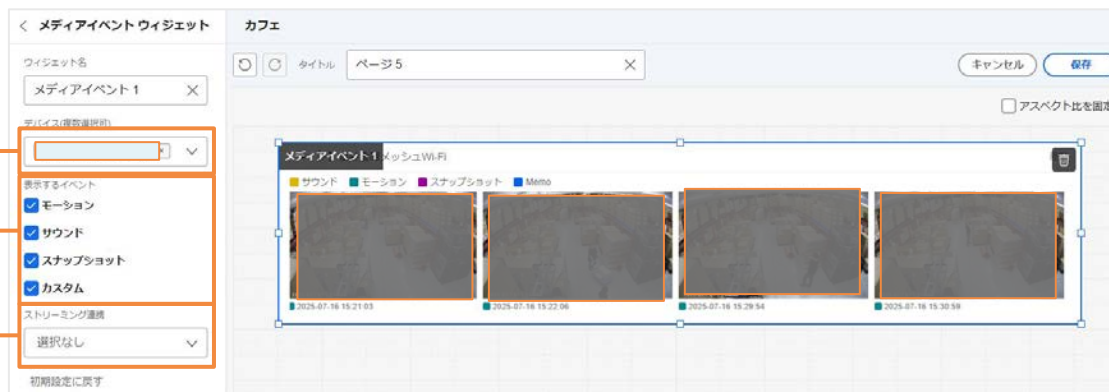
< メディアイベント ウィジェット

カフェ

ウィジェット名

メディアイベント 1

デバイス(複数選択可)

表示するイベント

モーション

サウンド

スナップショット

カスタム

ストリーミング連携

選択なし

初期設定に戻す

タイトル

ページ 5

キャンセル

保存

アスペクト比を固定

メディアイベント 1 メッシュWi-Fi

サウンド モーション スナップショット Memo

2025-07-16 15:21:03

2025-07-16 15:22:06

2025-07-16 15:29:54

2025-07-16 15:30:59